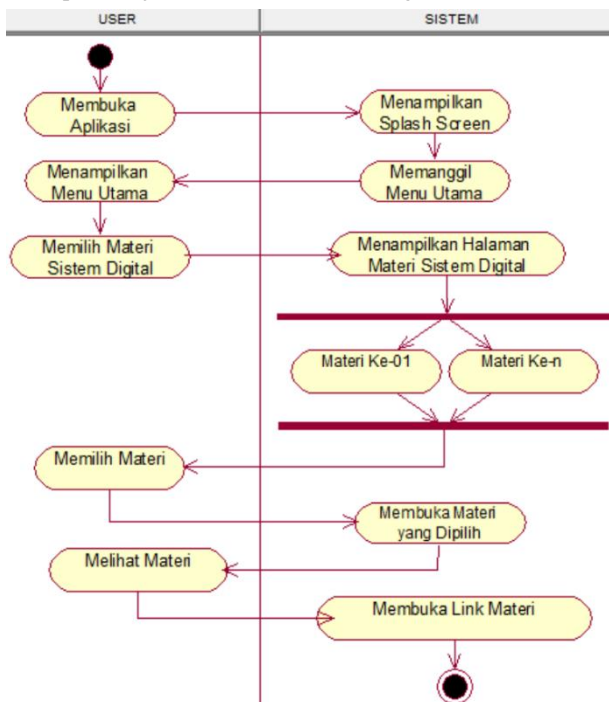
USER

SISTEM

Membuka Aplikasi

Menampilkan Splash Screen

Menampilkan Menu Utama

Memanggil Menu Utama

Memilih Materi Sistem Digital

Menampilkan Halaman Materi Sistem Digital

Materi Ke-01

Materi Ke-n

Memilih Materi

Membuka Materi yang Dipilih

Melihat Materi

Membuka Link Materi